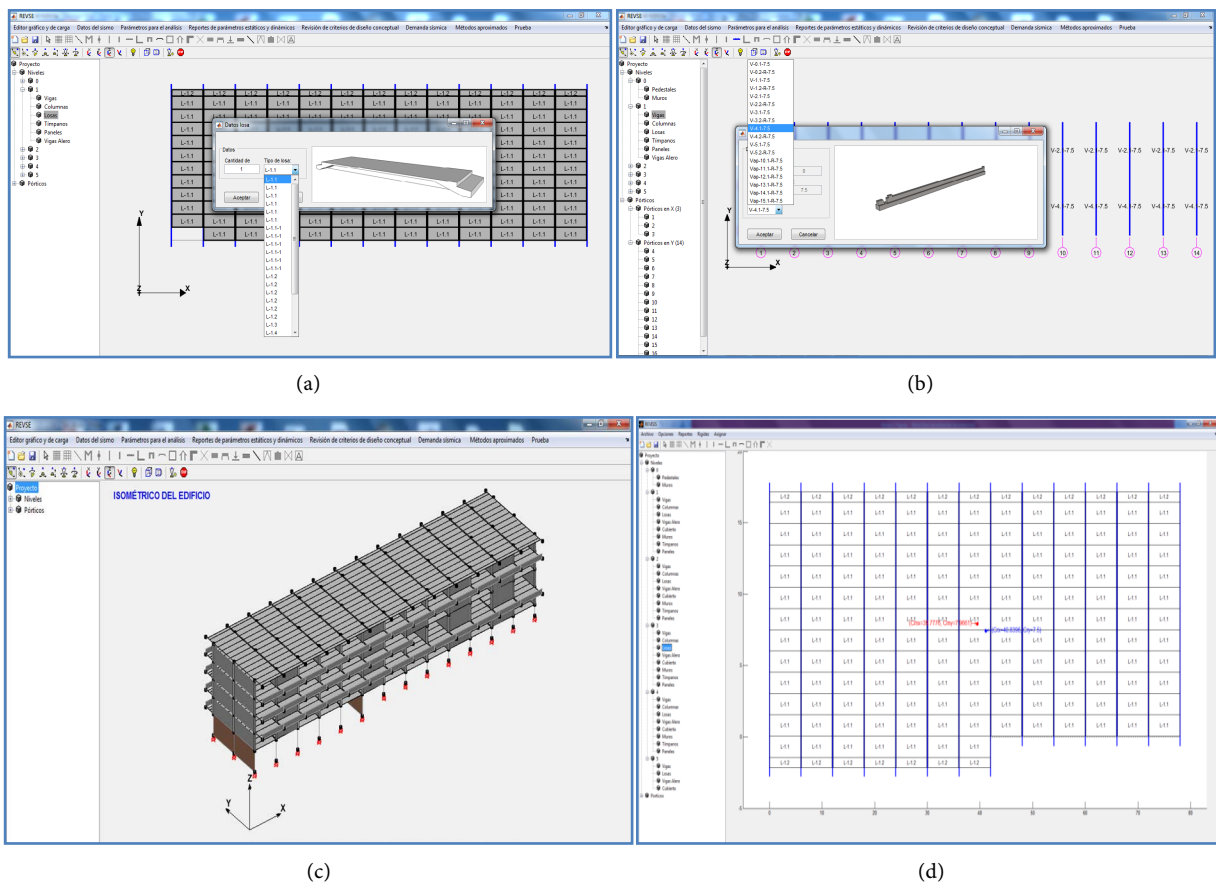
REVSE
Editor gráfico y de carga Datos del sismo Parámetros para el análisis Reportes de parámetros estáticos y dinámicos Revisión de criterios de diseño conceptual Demanda sísmica Métodos aproximados Prueba

Proyecto
Niveles
0
1
Vigas
Columnas
Losas
Tímpanos
Paneles
Vigas Alero
2
3
4
5
Pórticos

Datos losa
Datos
Cantidad de
1
Tipo de losa:
L-1.1
Aceptar

L-1.2 L-1.1

Y
Z
X

(a)

REVSE
Editor gráfico y de carga Datos del sismo Parámetros para el análisis Reportes de parámetros estáticos y dinámicos Revisión de criterios de diseño conceptual Demanda sísmica Métodos aproximados Prueba

Proyecto
Niveles
0
Pedestales
Muros
1
Vigas
Columnas
Losas
Tímpanos
Paneles
Vigas Alero
2
3
4
5
Pórticos
Pórticos en X (3)
1
2
3
Pórticos en Y (14)
4
5
6
7
8
9
10
11
12
13
14
15
16

V-0.1-7.5
V-0.2-R-7.5
V-1.1-7.5
V-1.2-R-7.5
V-2.1-7.5
V-2.2-R-7.5
V-3.1-7.5
V-3.2-R-7.5
V-4.1-7.5
V-4.2-R-7.5
V-5.1-7.5
V-5.2-R-7.5
Vap-10.1-R-7.5
Vap-11.1-R-7.5
Vap-12.1-R-7.5
Vap-13.1-R-7.5
Vap-14.1-R-7.5
Vap-15.1-R-7.5
V-4.1-7.5
0
7.5
Aceptar Cancelar

V-2.1-7.5 V-4.1-7.5
1 2 3 4 5 6 7 8 9 10 11 12 13 14
Y
Z
X

(b)

REVSE
Editor gráfico y de carga Datos del sismo Parámetros para el análisis Reportes de parámetros estáticos y dinámicos Revisión de criterios de diseño conceptual Demanda sísmica Métodos aproximados Prueba

Proyecto
Niveles
Pórticos

ISOMÉTRICO DEL EDIFICIO

Y
Z
X

(c)

REVSE
Archivo Opciones Reportes Rigidez Asignar

Proyecto
Niveles
Pedestales
Muros
Vigas
Columnas
Losas
Vigas Alero
Cubierta
Muros
Tímpanos
Paneles
Pórticos

L-1.2 L-1.1
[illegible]
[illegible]
15
10
5
0
0 10 20 30 40 50 60 70 80

(d)